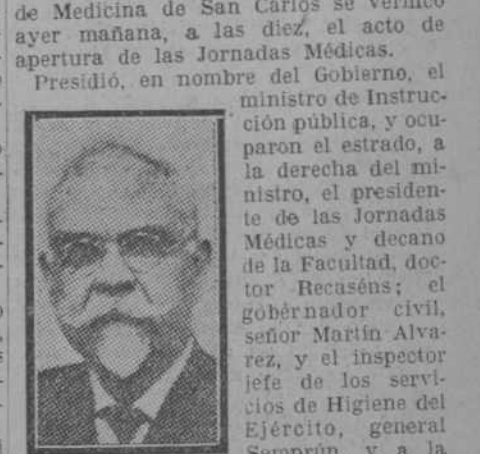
de Medicina de San Carlos se verificó ayer mañana, a las diez, el acto de apertura de las Jornadas Médicas.

Presidió, en nombre del Gobierno, el ministro de Instrucción pública, y ocuparon el estrado, a la derecha del ministro, el presidente de las Jornadas Médicas y decano de la Facultad, doctor Recaséns; el gobernador civil, señor Martín Alvarez, y el inspector jefe de los servicios de Higiene del Ejército, general Seroprún y a la